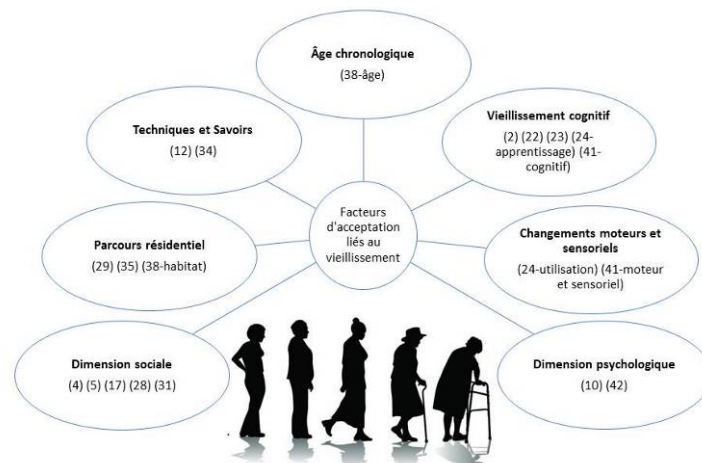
Âge chronologique
(38-âge)

Techniques et Savoirs
(12) (34)

Vieillissement cognitif
(2) (22) (23) (24-apprentissage) (41-cognitif)

Facteurs d'acceptation liés au vieillissement

Parcours résidentiel
(29) (35) (38-habitat)

Changements moteurs et sensoriels
(24-utilisation) (41-moteur et sensoriel)

Dimension sociale
(4) (5) (17) (28) (31)

Dimension psychologique
(10) (42)